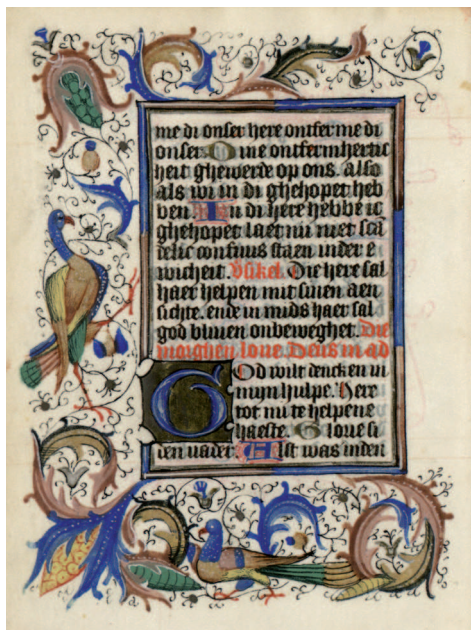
me di onser here ontfer me di onser. O ne ontfermherticheit ghewerde op ons. also als wi in di ghehopet hebben. In di here hebbe ic ghehopet laet mi niet scande ewelic confuus staen inder ewicheit. Versikel. Die here sal haer helpen mit sinen aensichte. ende in mids haer sal god bliuen onbeweghet. Die maghet loue. Deus in ad

God wilt dencken in mijn hulpe. Here tot mi te helpene haeste. Glorie si den vader. Als was inden